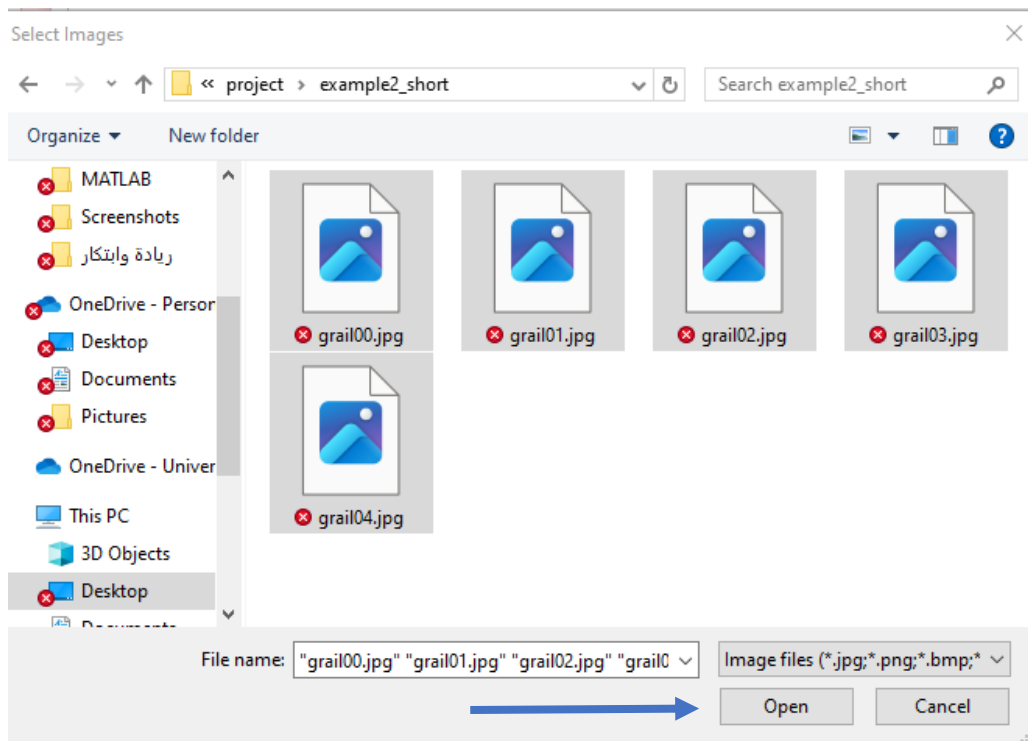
Select Images

« project › example2_short

Search example2_short

Organize ▾ New folder

MATLAB
Screenshots
ريادة وابتكار
OneDrive - Persor
Desktop
Documents
Pictures
OneDrive - Univer
This PC
3D Objects
Desktop
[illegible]

grail00.jpg
grail01.jpg
grail02.jpg
grail03.jpg
grail04.jpg

File name: "grail00.jpg" "grail01.jpg" "grail02.jpg" "grail0
Image files (*.jpg;*.png;*.bmp;*
Open
Cancel